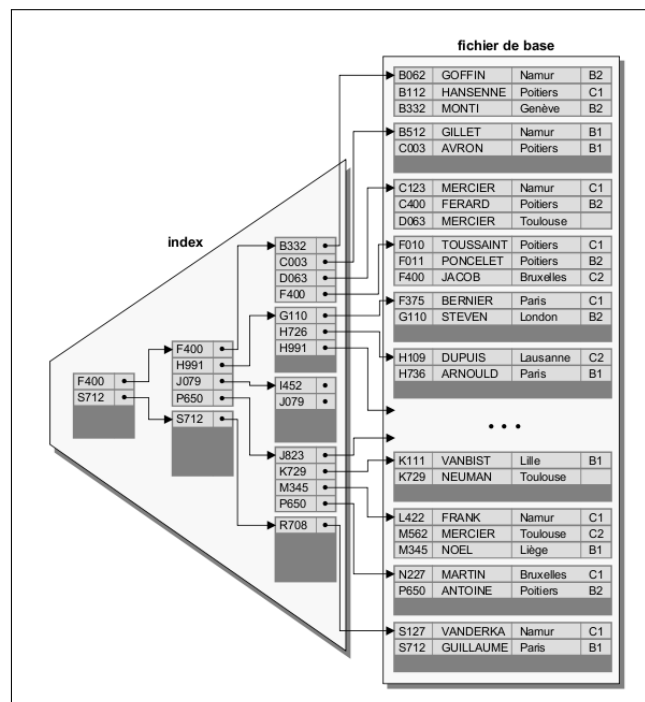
fichier de base

index

F400
S712

F400
H991
J079
P650

S712

B332
C003
D063
F400

G110
H726
H991

I452
J079

J823
K729
M345
P650

R708

| B062 | GOFFIN | Namur | B2 |
|---|---|---|---|
| B112 | HANSENNE | Poitiers | C1 |
| B332 | MONTI | Genève | B2 |

| B512 | GILLET | Namur | B1 |
|---|---|---|---|
| C003 | AVRON | Poitiers | B1 |

| C123 | MERCIER | Namur | C1 |
|---|---|---|---|
| C400 | FERARD | Poitiers | B2 |
| D063 | MERCIER | Toulouse | |

| F010 | TOUSSAINT | Poitiers | C1 |
|---|---|---|---|
| F011 | PONCELET | Poitiers | B2 |
| F400 | JACOB | Bruxelles | C2 |

| F375 | BERNIER | Paris | C1 |
|---|---|---|---|
| G110 | STEVEN | London | B2 |

| H109 | DUPUIS | Lausanne | C2 |
|---|---|---|---|
| H736 | ARNOULD | Paris | B1 |

• • •

| K111 | VANBIST | Lille | B1 |
|---|---|---|---|
| K729 | NEUMAN | Toulouse | |

| L422 | FRANK | Namur | C1 |
|---|---|---|---|
| M562 | MERCIER | Toulouse | C2 |
| M345 | NOEL | Liège | B1 |

| N227 | MARTIN | Bruxelles | C1 |
|---|---|---|---|
| P650 | ANTOINE | Poitiers | B2 |

| S127 | VANDERKA | Namur | C1 |
|---|---|---|---|
| S712 | GUILLAUME | Paris | B1 |